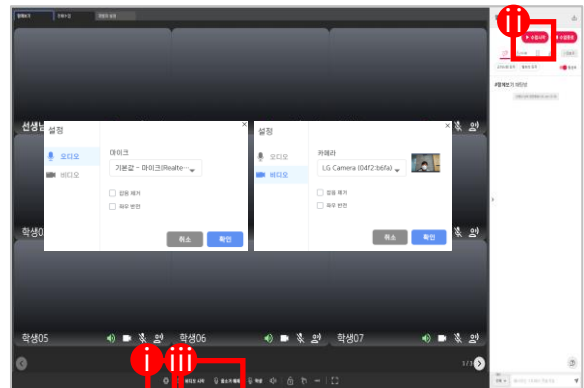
ii

선생님

설정

오디오

비디오

마이크

기본값 - 마이크(Realte...

잡음 제거

좌우 반전

취소

확인

설정

오디오

비디오

카메라

LG Camera (04f2:b6fa)

잡음 제거

좌우 반전

취소

확인

학생0

학생05

학생06

학생07

i

iii

1/3